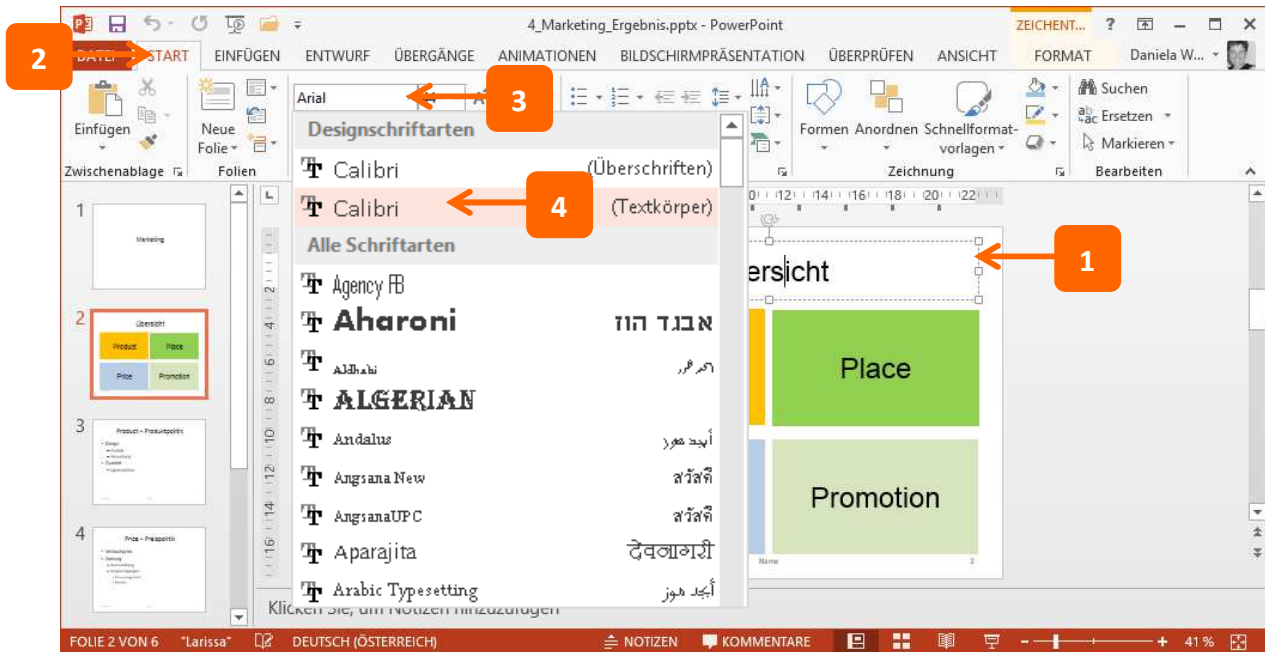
4_Marketing_Ergebnis.pptx - PowerPoint

ZEICHENT... ? – □ ×

2 DATEI START EINFÜGEN ENTWURF ÜBERGÄNGE ANIMATIONEN BILDSCHIRMPRÄSENTATION ÜBERPRÜFEN ANSICHT FORMAT Daniela W...

Einfügen Neue Folie Arial 3 Formen Anordnen Schnellformatvorlagen Suchen Ersetzen Markieren

Zwischenablage Folien Zeichnung Bearbeiten

Designschriftarten
Calibri (Überschriften)
Calibri (Textkörper) 4
Alle Schriftarten
Agency FB
Aharoni אבגד הוז
Aldhabi
ALGERIAN
Andalus أبجد هوز
Angsana New สวัสดี
AngsanaUPC สวัสดี
Aparajita देवनागरी
Arabic Typesetting أبجد هوز

1 Marketing
2 Übersicht Product Place Price Promotion
3 Product – Produktpolitik
4 Price – Preispolitik

ersicht 1

Place

Promotion

Klicken Sie, um Notizen hinzuzufügen

FOLIE 2 VON 6 "Larissa" DEUTSCH (ÖSTERREICH) NOTIZEN KOMMENTARE 41 %